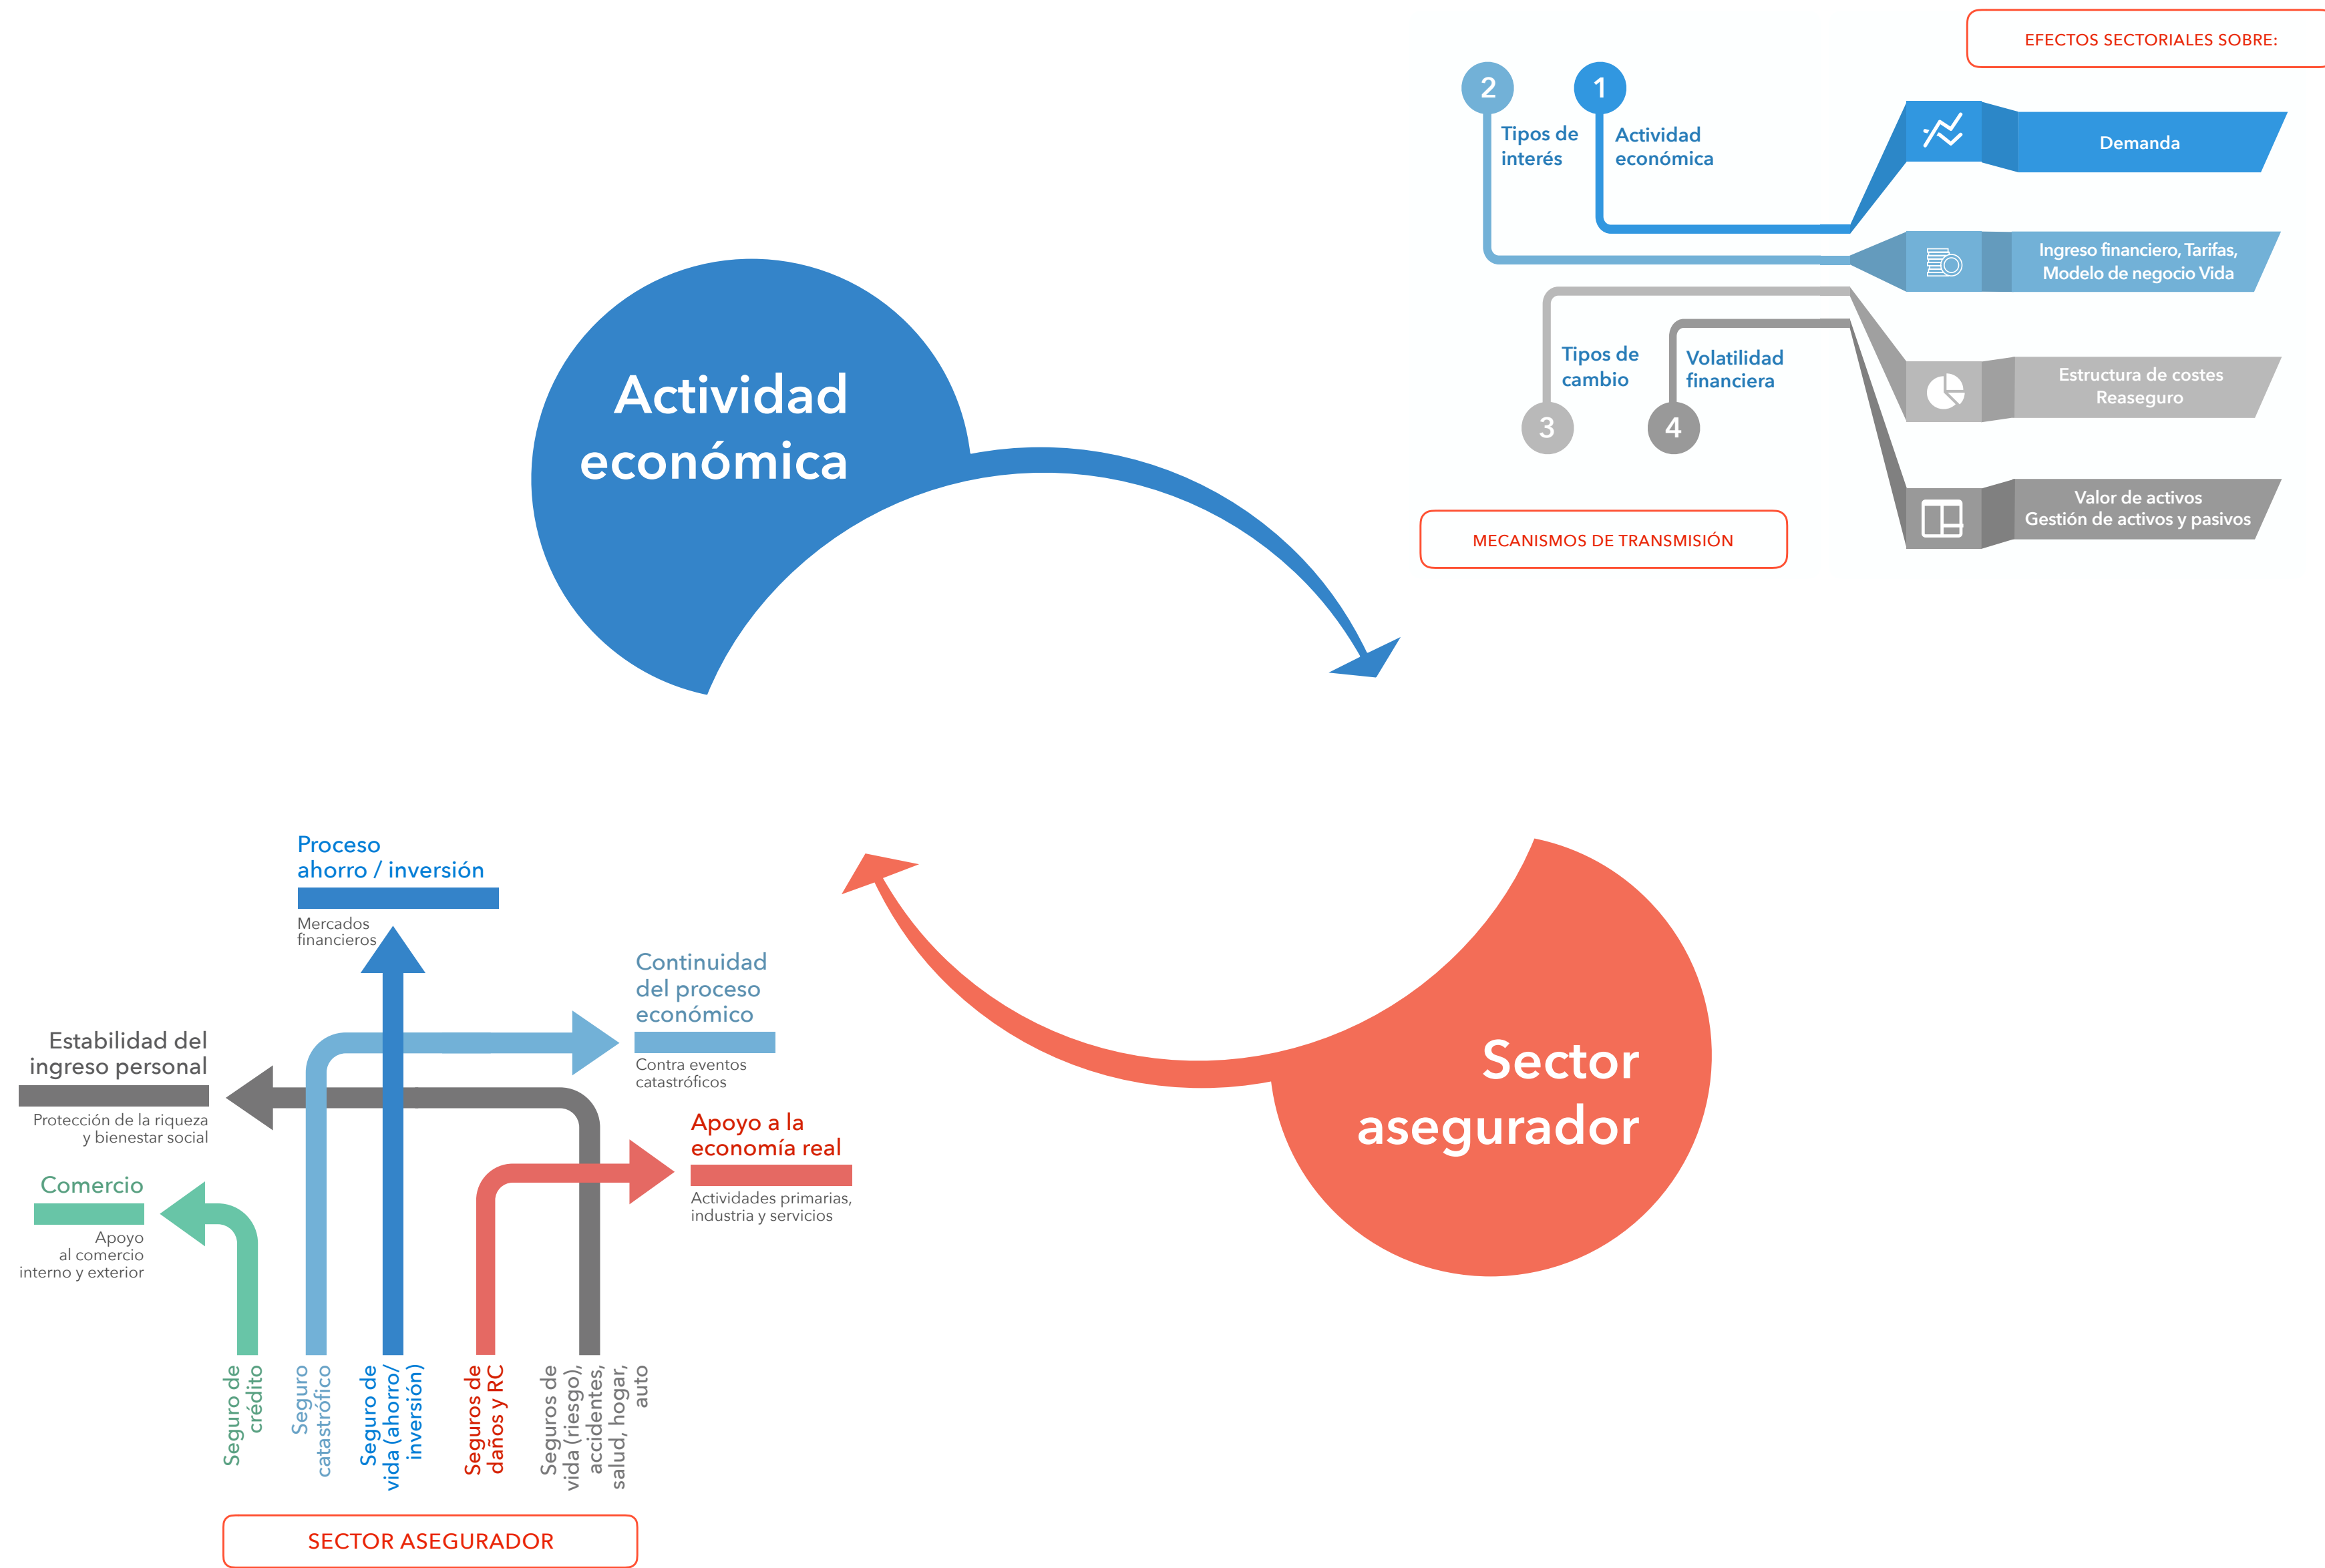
EFECTOS SECTORIALES SOBRE:

2
Tipos de interés

1
Actividad económica

Demanda

Ingreso financiero, Tarifas, Modelo de negocio Vida

Tipos de cambio
3

Volatilidad financiera
4

Estructura de costes
Reaseguro

Valor de activos
Gestión de activos y pasivos

MECANISMOS DE TRANSMISIÓN

Actividad económica

Sector asegurador

Proceso ahorro / inversión
Mercados financieros

Continuidad del proceso económico
Contra eventos catastróficos

Estabilidad del ingreso personal
Protección de la riqueza y bienestar social

Apoyo a la economía real
Actividades primarias, industria y servicios

Comercio
Apoyo al comercio interno y exterior

Seguro de crédito
Seguro catastrófico
Seguro de vida (ahorro/ inversión)
Seguros de daños y RC
Seguros de vida (riesgo), accidentes, salud, hogar, auto

SECTOR ASEGURADOR